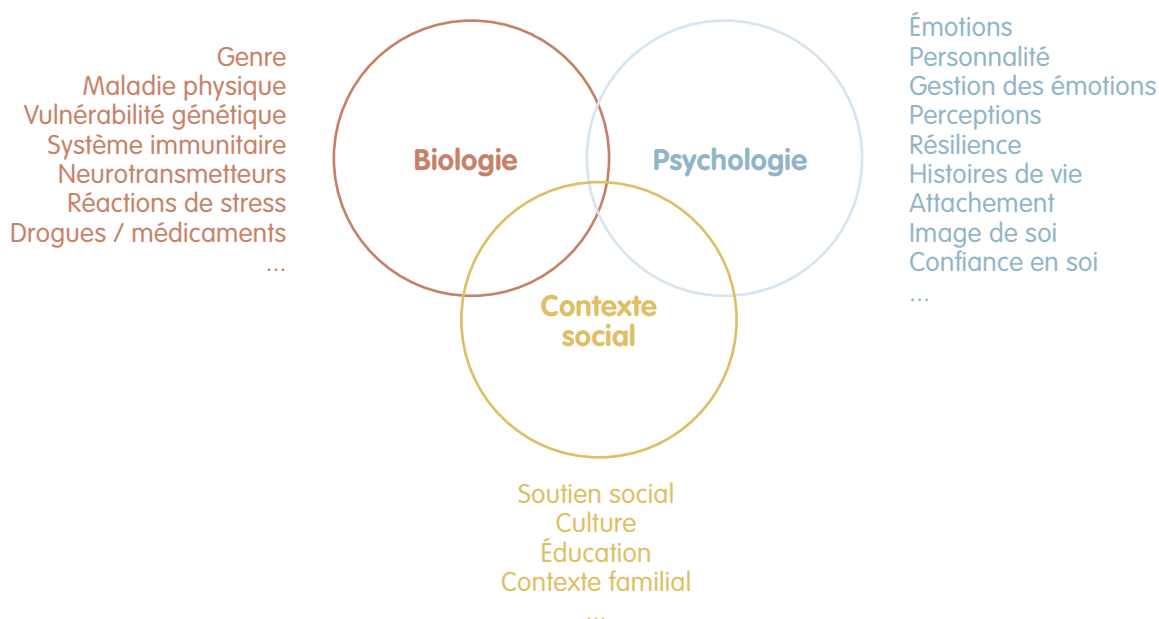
Genre
Maladie physique
Vulnérabilité génétique
Système immunitaire
Neurotransmetteurs
Réactions de stress
Drogues / médicaments
...

Biologie

Psychologie

Contexte social

Émotions
Personnalité
Gestion des émotions
Perceptions
Résilience
Histoires de vie
Attachement
Image de soi
Confiance en soi
...

Soutien social
Culture
Éducation
Contexte familial
...